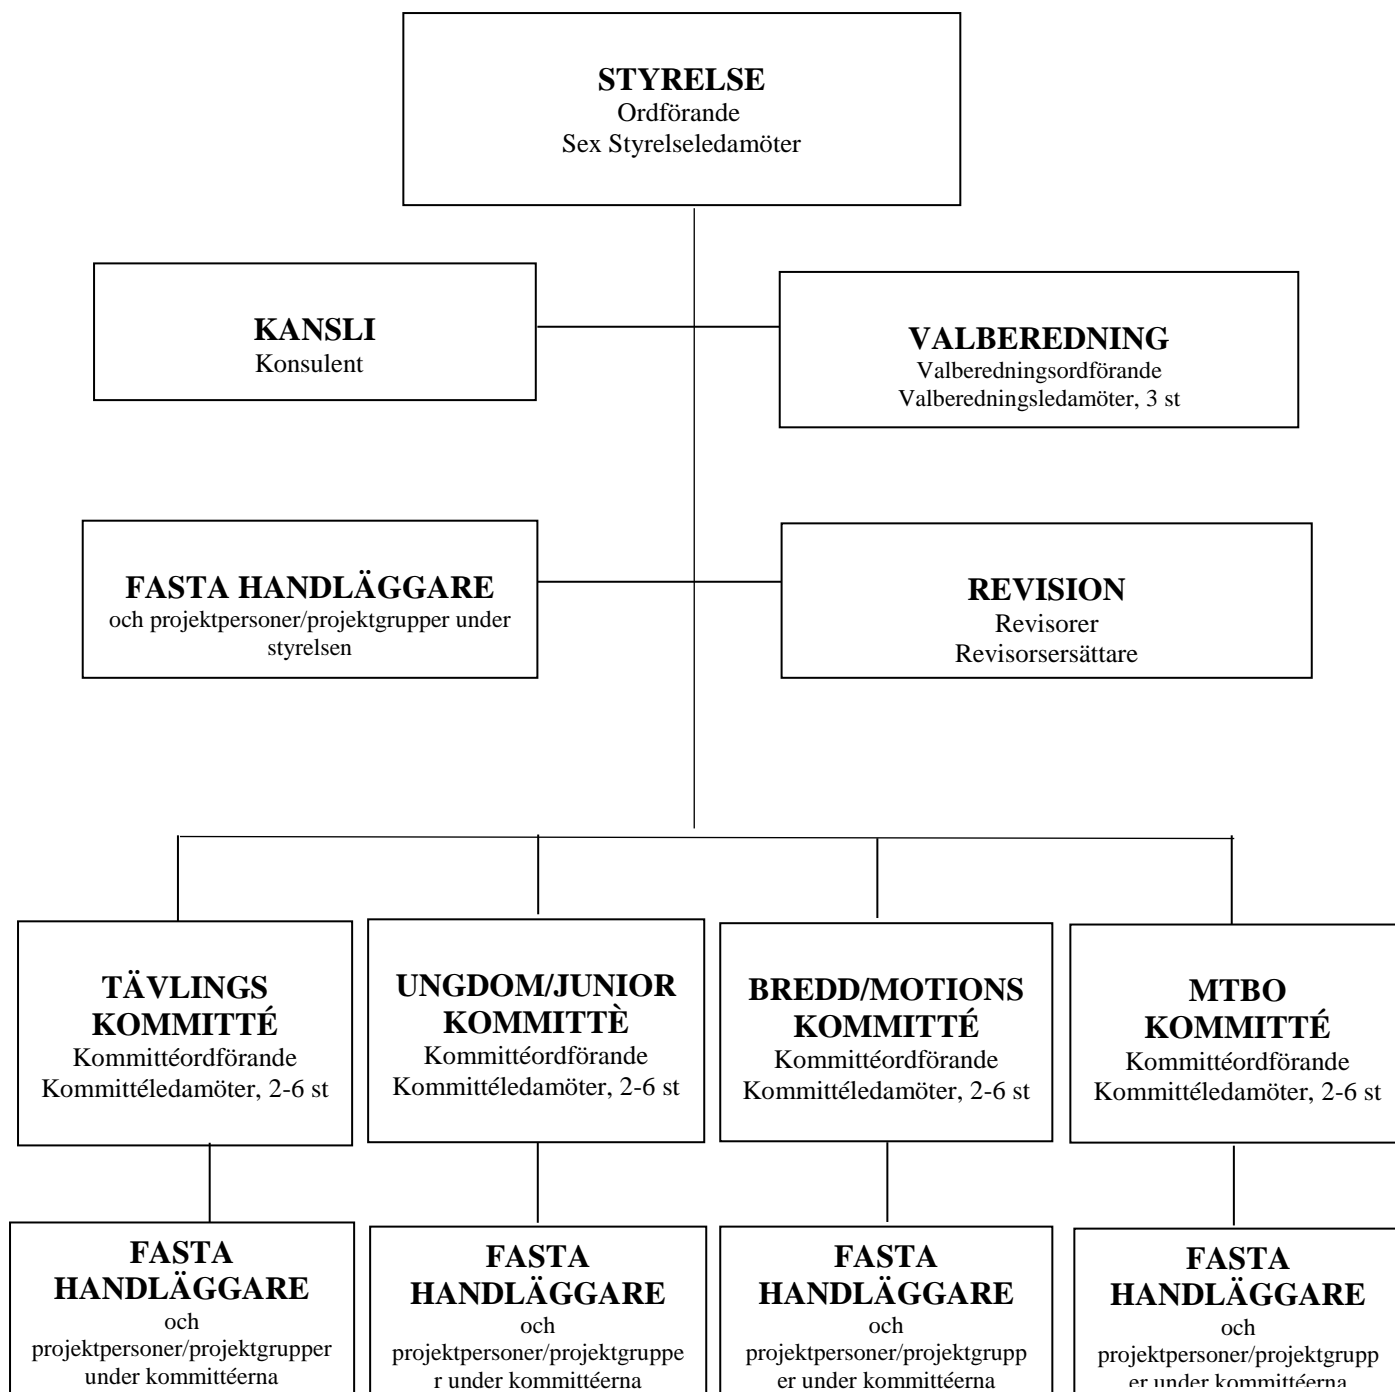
STYRELSE
Ordförande
Sex Styrelseledamöter

KANSLI
Konsulent

VALBEREDNING
Valberedningsordförande
Valberedningsledamöter, 3 st

FASTA HANDLÄGGARE
och projektpersoner/projektgrupper under styrelsen

REVISION
Revisorer
Revisorsersättare

TÄVLINGS KOMMITTÉ
Kommittéordförande
Kommittéledamöter, 2-6 st

UNGDOM/JUNIOR KOMMITTÈ
Kommittéordförande
Kommittéledamöter, 2-6 st

BREDD/MOTIONS KOMMITTÉ
Kommittéordförande
Kommittéledamöter, 2-6 st

MTBO KOMMITTÉ
Kommittéordförande
Kommittéledamöter, 2-6 st

FASTA HANDLÄGGARE
och
projektpersoner/projektgrupper under kommittéerna

FASTA HANDLÄGGARE
och
projektpersoner/projektgrupper under kommittéerna

FASTA HANDLÄGGARE
och
projektpersoner/projektgrupper under kommittéerna

FASTA HANDLÄGGARE
och
projektpersoner/projektgrupper under kommittéerna